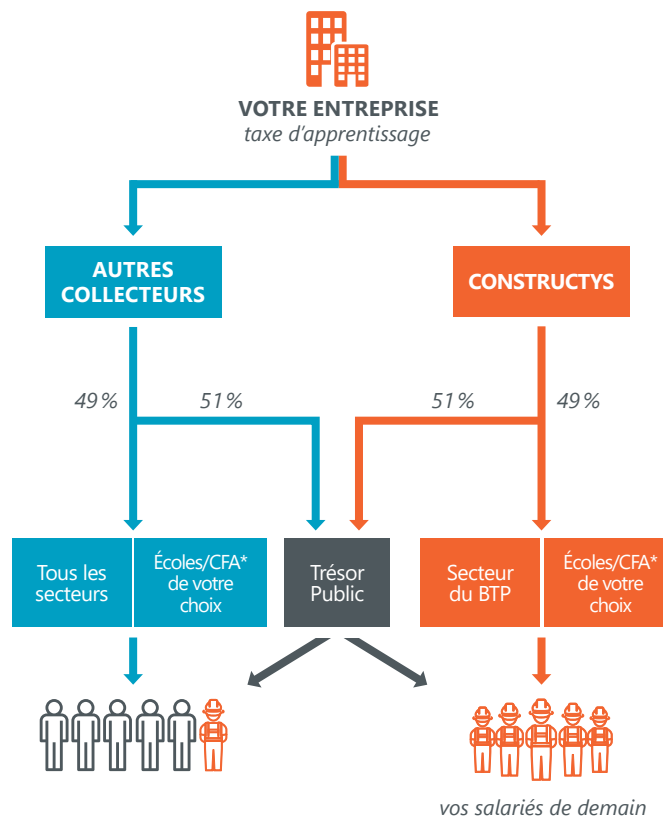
VOTRE ENTREPRISE
taxe d'apprentissage

AUTRES COLLECTEURS

CONSTRUCTYS

49 %

51 %

51 %

49 %

Tous les secteurs

Écoles/CFA* de votre choix

Trésor Public

Secteur du BTP

Écoles/CFA* de votre choix

vos salariés de demain